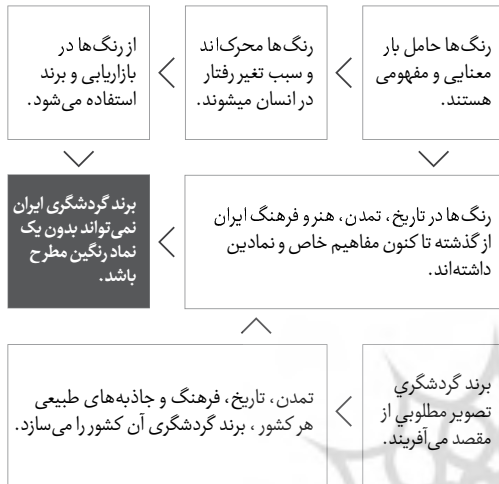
رنگ‌ها حامل بار معنایی و مفهومی هستند.

رنگ‌ها محرک‌اند و سبب تغیر رفتار در انسان میشوند.

از رنگ‌ها در بازاریابی و برند استفاده می‌شود.

رنگ‌ها در تاریخ، تمدن، هنر و فرهنگ ایران از گذشته تا کنون مفاهیم خاص و نمادین داشته‌اند.

برند گردشگری ایران نمی‌تواند بدون یک نماد رنگین مطرح باشد.

برند گردشگري تصوير مطلوبي از مقصد مى‌آفرينند.

تمدن، تاریخ، فرهنگ و جاذبه‌های طبیعی هر کشور، برند گردشگری آن کشور را می‌سازد.